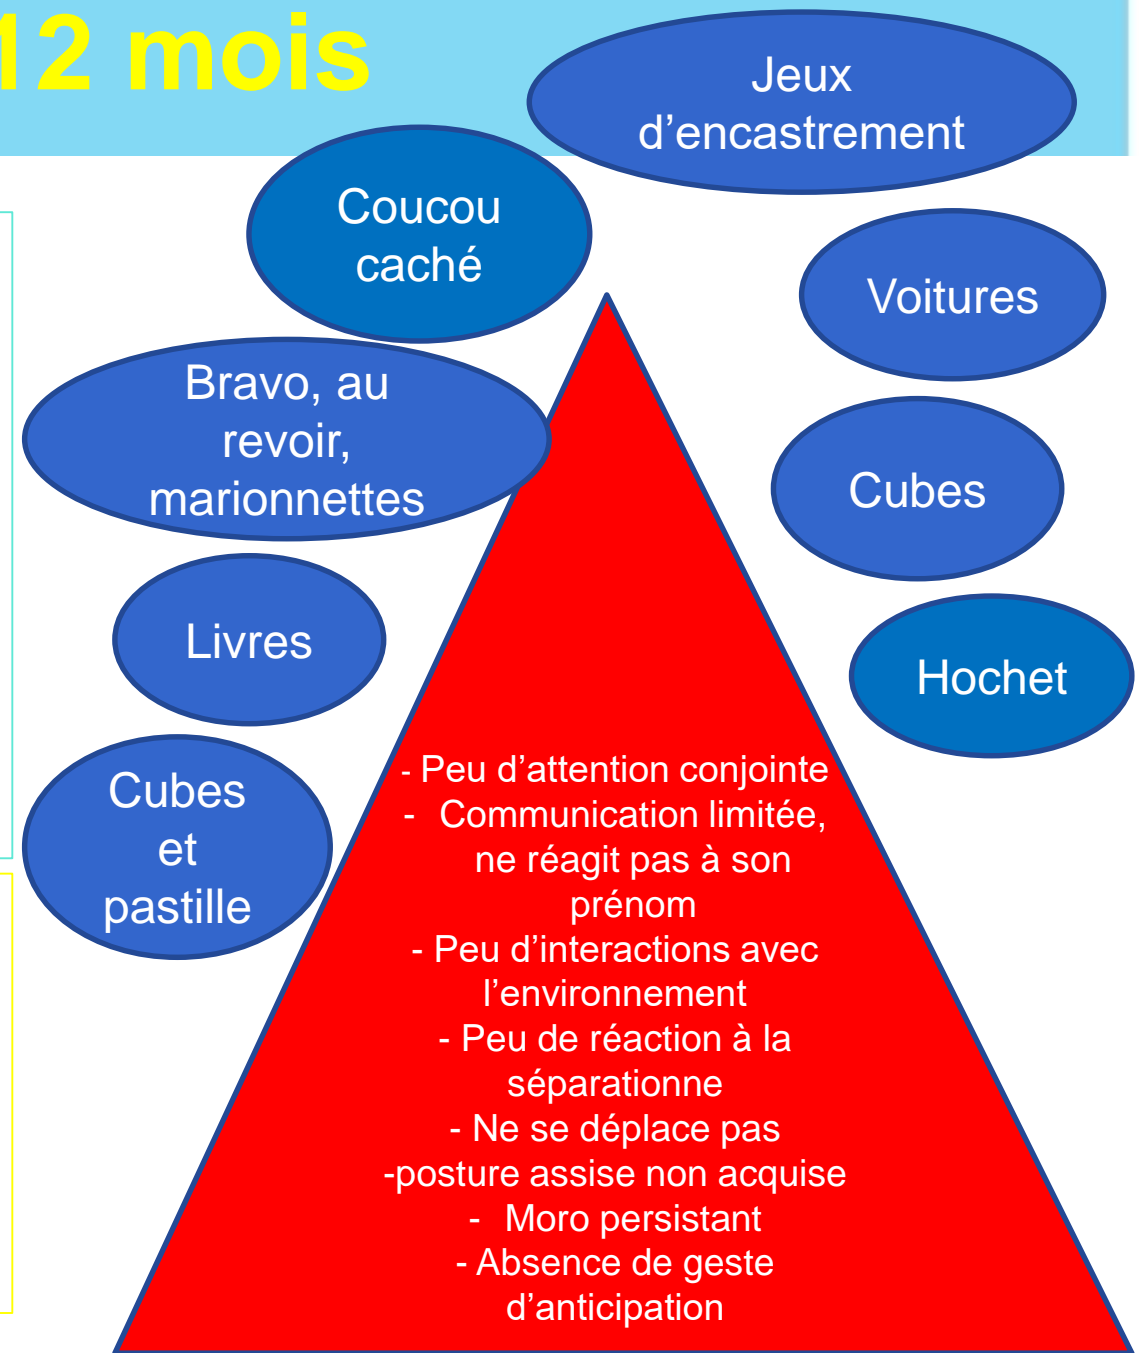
12 mois

Jeux d’encastrement

Coucou caché

Voitures

Bravo, au revoir, marionnettes

Cubes

Livres

Hochet

Cubes et pastille

- Peu d’attention conjointe
- Communication limitée, ne réagit pas à son prénom
- Peu d’interactions avec l’environnement
- Peu de réaction à la séparationne
- Ne se déplace pas
-posture assise non acquise
- Moro persistant
- Absence de geste d’anticipation